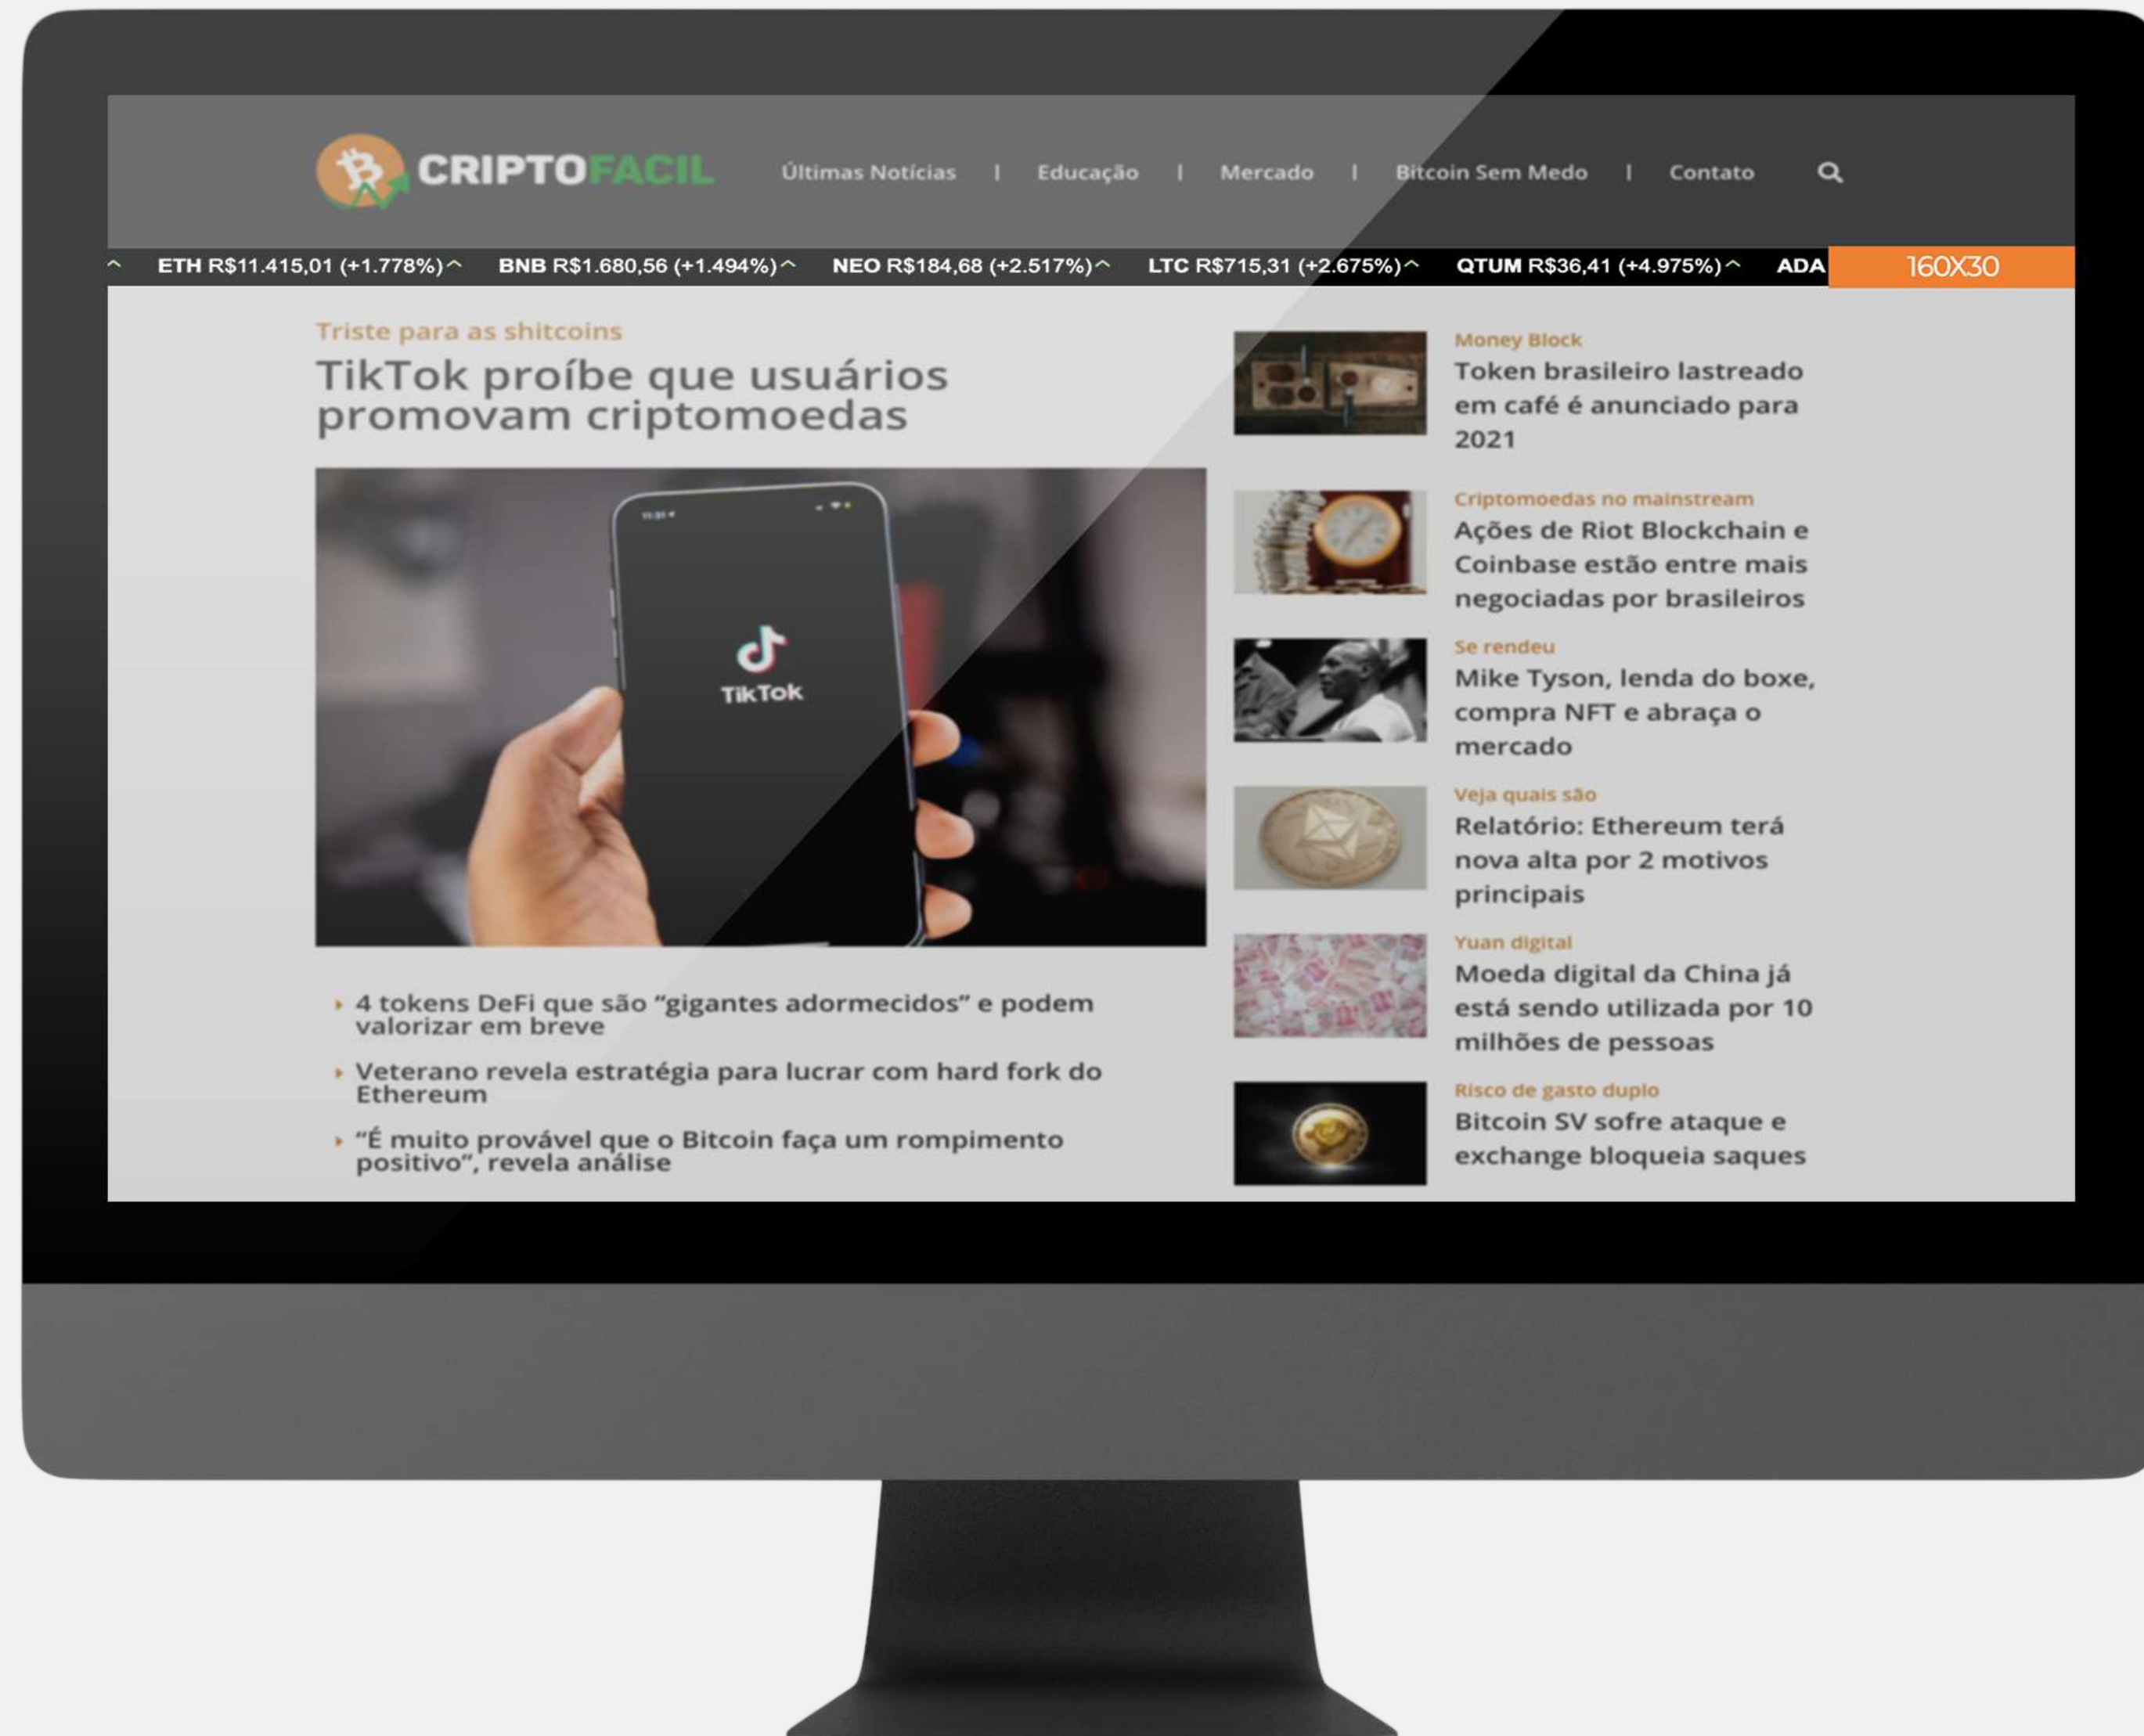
CRIPTOFACIL

Últimas Notícias | Educação | Mercado | Bitcoin Sem Medo | Contato

ETH R$11.415,01 (+1.778%) BNB R$1.680,56 (+1.494%) NEO R$184,68 (+2.517%) LTC R$715,31 (+2.675%) QTUM R$36,41 (+4.975%) ADA

160X30

Triste para as shitcoins

TikTok proíbe que usuários promovam criptomoedas

TikTok

4 tokens DeFi que são "gigantes adormecidos" e podem valorizar em breve

Veterano revela estratégia para lucrar com hard fork do Ethereum

"É muito provável que o Bitcoin faça um rompimento positivo", revela análise

Money Block
Token brasileiro lastreado em café é anunciado para 2021

Criptomoedas no mainstream
Ações de Riot Blockchain e Coinbase estão entre mais negociadas por brasileiros

Se rendeu
Mike Tyson, lenda do boxe, compra NFT e abraça o mercado

Veja quais são
Relatório: Ethereum terá nova alta por 2 motivos principais

Yuan digital
Moeda digital da China já está sendo utilizada por 10 milhões de pessoas

Risco de gasto duplo
Bitcoin SV sofre ataque e exchange bloqueia saques